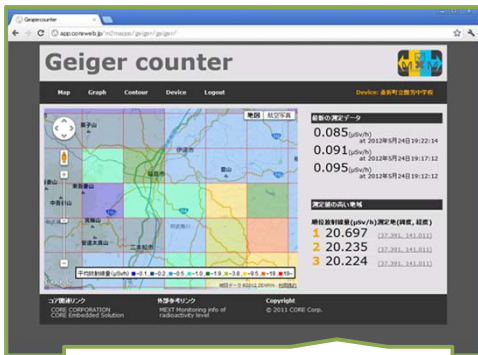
Geigercounter

app.core.web.jp/m2mapps/geiger/geiger/

Geiger counter

Device: 喜多町立館方中学校

Map Graph Contour Device Logout

地図 航空写真

最新の測定データ

0.085 (μSv/h) at 2012年5月24日19:22:14

0.091 (μSv/h) at 2012年5月24日19:17:12

0.095 (μSv/h) at 2012年5月24日19:12:12

測定値の高い地域

最估放射線量(μSv/h) 測定地(緯度, 経度)

1 20.697 [37.391, 141.011]

2 20.235 [37.391, 141.011]

3 20.224 [37.391, 141.011]

平均放射線量 (μSv/h) ~0.1 ~0.2 ~0.5 ~1.0 ~1.9 ~3.8 ~9.5 ~19 19~

コア関連リンク
CORE CORPORATION
CORE Embedded Solution

外部参考リンク
MEXT Monitoring info of radioactivity level

Copyright
© 2011 CORE Corp.